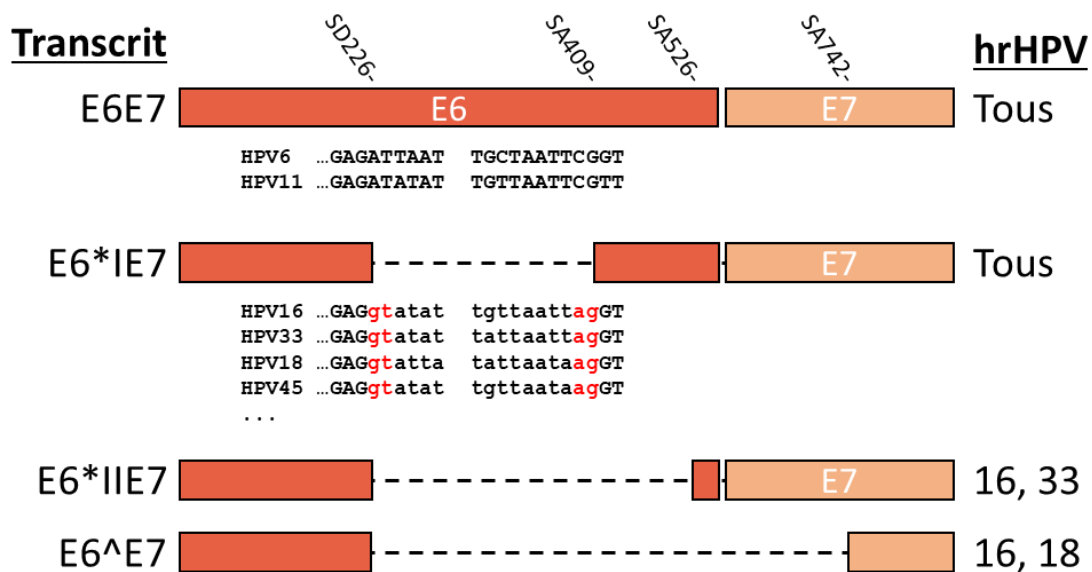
Transcrit

SD226-

SA409-

SA526-

SA742-

hrHPV

E6E7

E6

E7

Tous

HPV6 …GAGATTAAT TGCTAATTCGGT
HPV11 …GAGATATAT TGTTAATTCGTT

E6*IE7

E7

Tous

HPV16 …GAGgtatat tgttaattagGT
HPV33 …GAGgtatat tattaattagGT
HPV18 …GAGgtatta tattaataagGT
HPV45 …GAGgtatat tgttaataagGT
...

E6*IIE7

E7

16, 33

E6^E7

16, 18